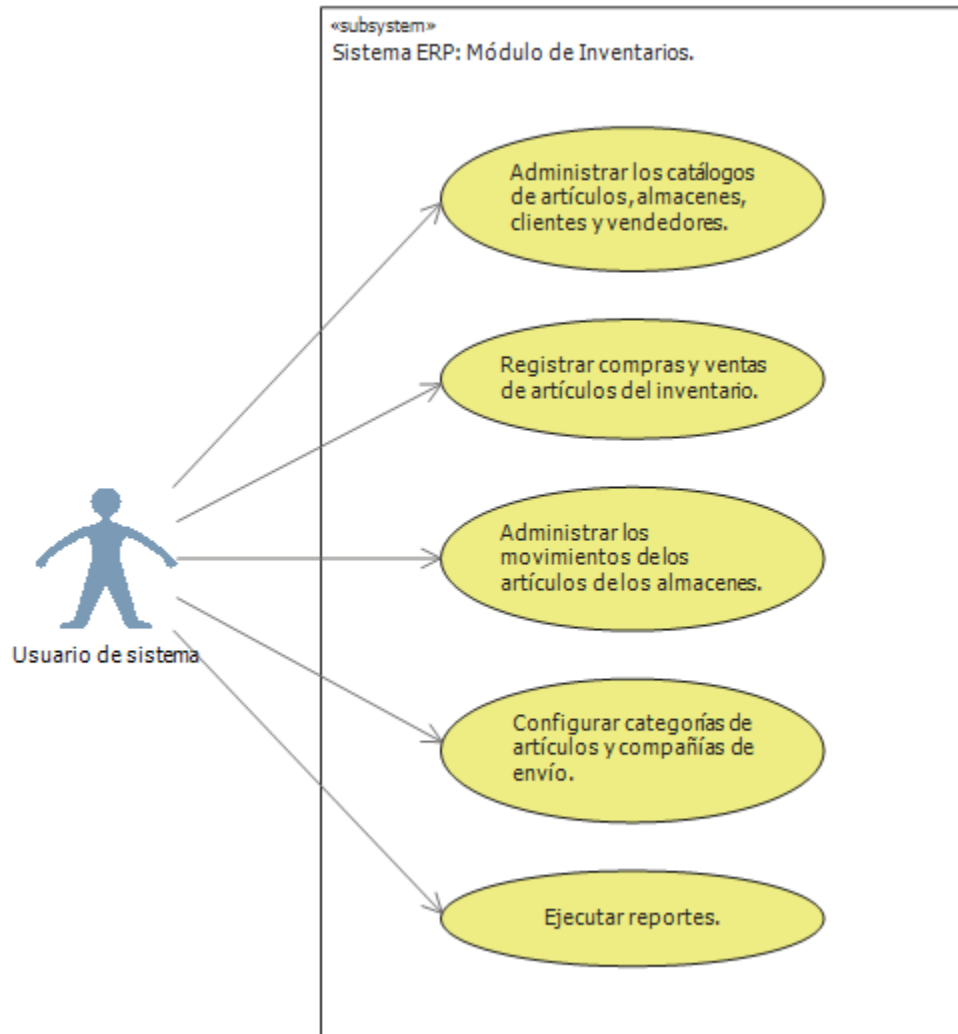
«subsystem»
Sistema ERP: Módulo de Inventarios.

Administrar los catálogos de artículos, almacenes, clientes y vendedores.

Registrar compras y ventas de artículos del inventario.

Administrar los movimientos delos artículos delos almacenes.

Configurar categorías de artículos y compañías de envío.

Ejecutar reportes.

Usuario de sistema